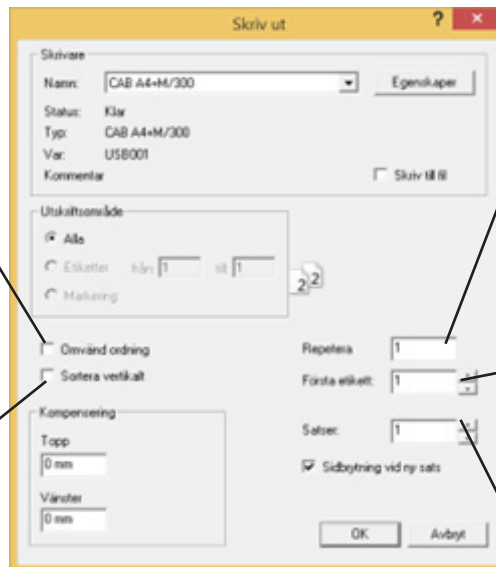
Skriv ut

?

Skrivare

Namn: CAB A4+M/300

Egenskaper

Status: Klar

Typ: CAB A4+M/300

Var: USB001

Kommentar

Skriv till fil

Utskriftsområde

Alla

Etiketter från: 1 till: 1

Markering

2 2

Omvänd ordning

Sortera vertikalt

Kompensering

Topp

0 mm

Vänster

0 mm

Repetera 1

Första etikett: 1

Satser: 1

Sidbrytning vid ny sats

OK

Avbryt